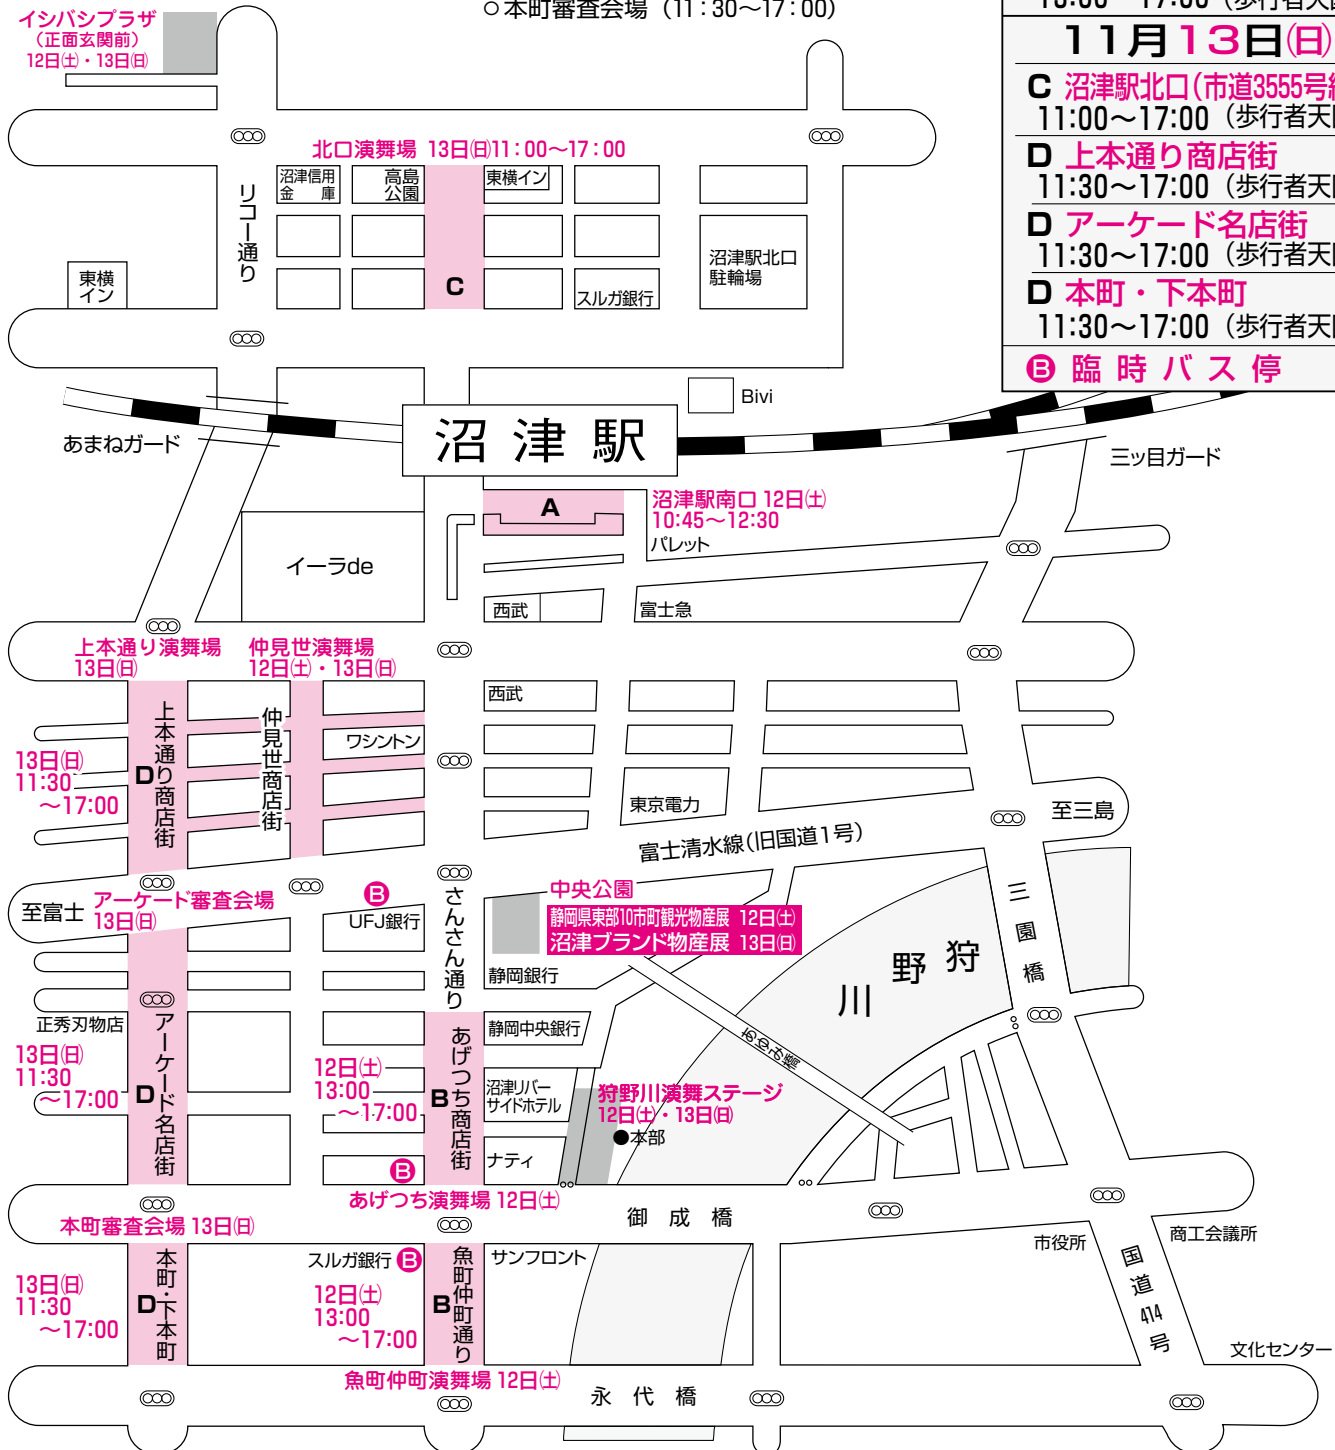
○本町審査会場（11：30～17：00）

11月13日(日)
C 沼津駅北口(市道3555号
11:00～17:00（歩行者天
D 上本通り商店街
11:30～17:00（歩行者天
D アーケード名店街
11:30～17:00（歩行者天
D 本町・下本町
11:30～17:00（歩行者天
B 臨時バス停

イシバシプラザ
（正面玄関前）
12日(土)・13日(日)

北口演舞場 13日(日)11：00～17：00
沼津信用金庫
高島公園
東横イン
リコー通り
東横イン
C
スルガ銀行
沼津駅北口駐輪場
Bivi
あまねガード
沼津駅
三ッ目ガード
A
沼津駅南口 12日(土)
10:45～12:30
パレット
イーラde
西武
富士急
上本通り演舞場
13日(日)
仲見世演舞場
12日(土)・13日(日)
西武
上本通り商店街
仲見世商店街
ワシントン
D
13日(日)
11:30
～17:00
東京電力
至三島
富士清水線(旧国道1号)
至富士
アーケード審査会場
13日(日)
B
UFJ銀行
さんさん通り
中央公園
静岡県東部10市町観光物産展 12日(土)
沼津ブランド物産展 13日(日)
静岡銀行
狩野川
三園橋
あゆみ橋
正秀刃物店
アーケード名店街
D
13日(日)
11:30
～17:00
12日(土)
13:00
～17:00
B
あげつち商店街
静岡中央銀行
沼津リバーサイドホテル
ナティ
狩野川演舞ステージ
12日(土)・13日(日)
●本部
B
あげつち演舞場 12日(土)
本町審査会場 13日(日)
御成橋
市役所
国道414号
商工会議所
本町・下本町
D
13日(日)
11:30
～17:00
スルガ銀行 B
12日(土)
13:00
～17:00
B
魚町仲町通り
サンフロント
文化センター
魚町仲町演舞場 12日(土)
永代橋